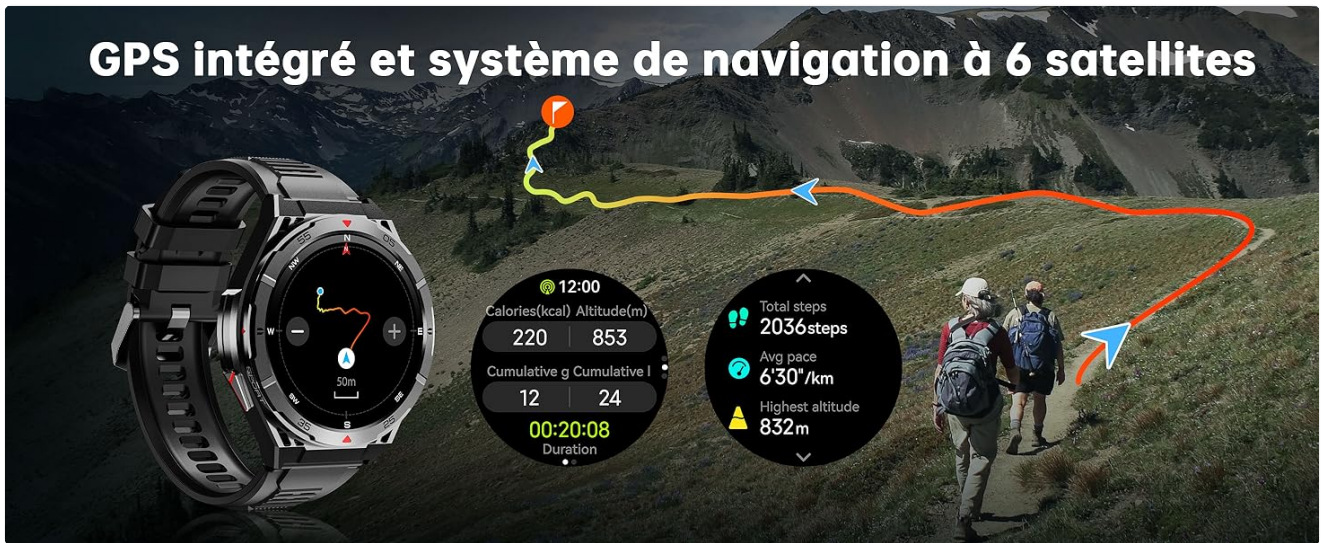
GPS intégré et système de navigation à 6 satellites

N
NW
NE
W
E
SW
SE
S
50m
−
+

12:00
Calories(kcal) Altitude(m)
220 853
Cumulative g Cumulative l
12 24
00:20:08
Duration

Total steps
2036steps
Avg pace
6'30"/km
Highest altitude
832m